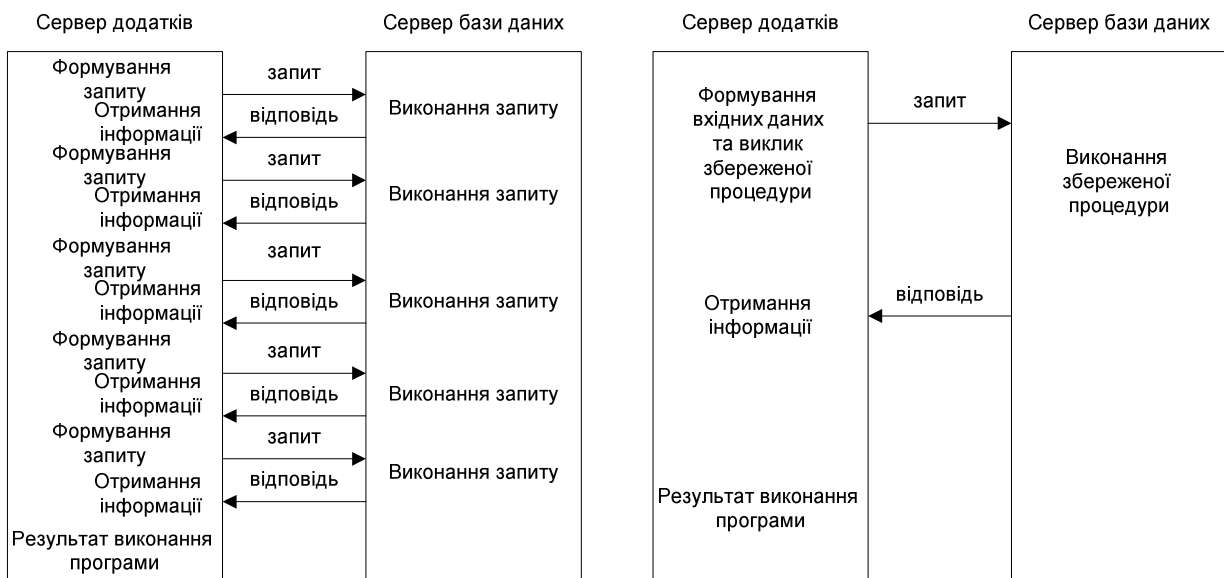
Сервер додатків

Формування запиту
Отримання інформації
Формування запиту
Отримання інформації
Формування запиту
Отримання інформації
Формування запиту
Отримання інформації
Формування запиту
Отримання інформації
Результат виконання програми

запит
відповідь
запит
відповідь
запит
відповідь
запит
відповідь
запит
відповідь

Сервер бази даних

Виконання запиту
Виконання запиту
Виконання запиту
Виконання запиту
Виконання запиту

Сервер додатків

Формування вхідних даних та виклик збереженої процедури

Отримання інформації

Результат виконання програми

запит
відповідь

Сервер бази даних

Виконання збереженої процедури